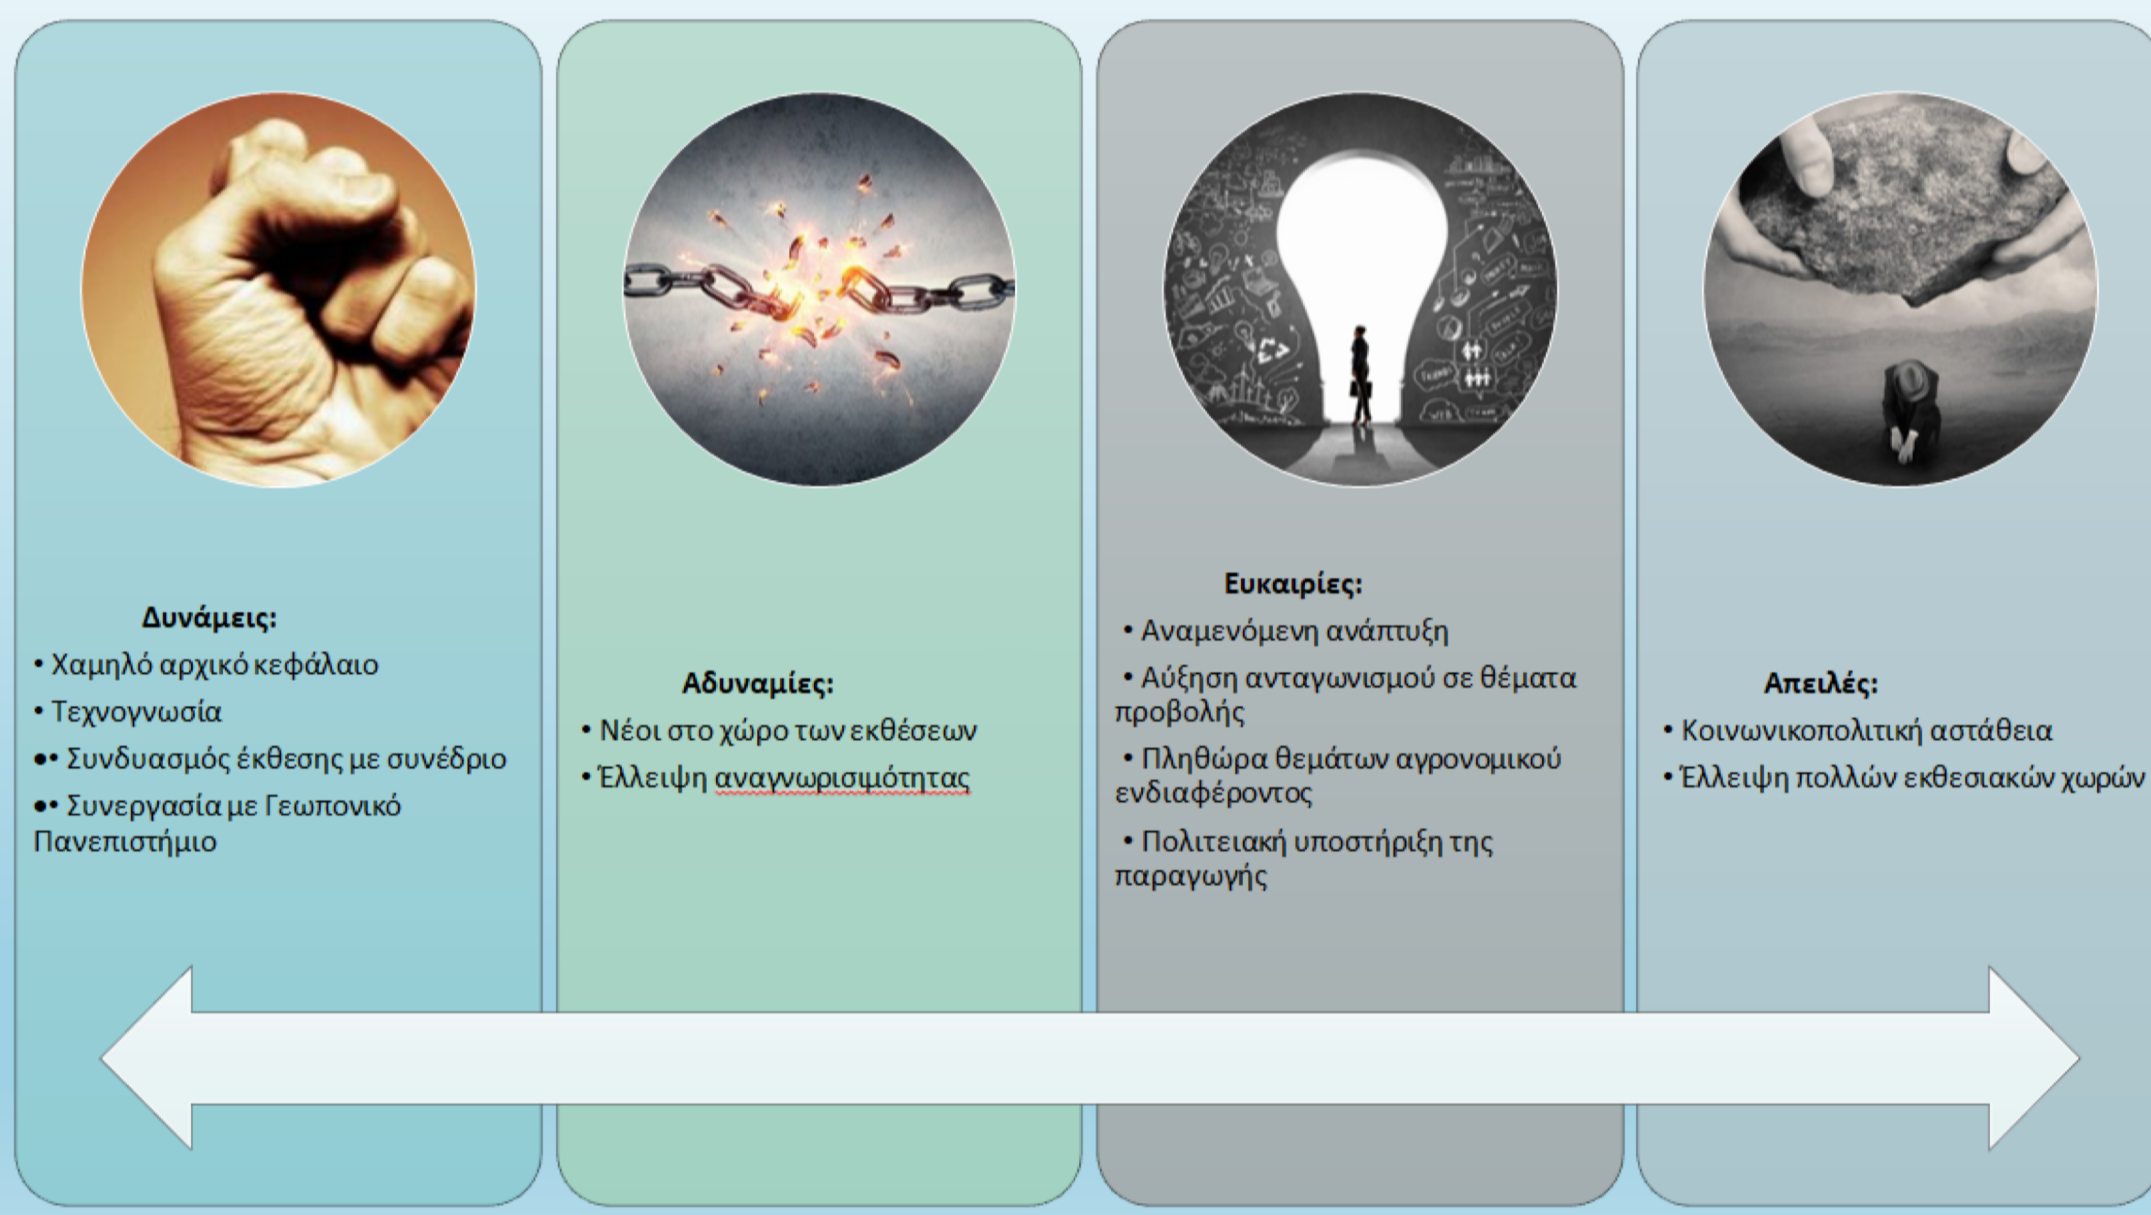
Δυνάμεις:
• Χαμηλό αρχικό κεφάλαιο
• Τεχνογνωσία
•• Συνδυασμός έκθεσης με συνέδριο
•• Συνεργασία με Γεωπονικό Πανεπιστήμιο

Αδυναμίες:
• Νέοι στο χώρο των εκθέσεων
• Έλλειψη αναγνωρισιμότητας

Ευκαιρίες:
• Αναμενόμενη ανάπτυξη
• Αύξηση ανταγωνισμού σε θέματα προβολής
• Πληθώρα θεμάτων αγρονομικού ενδιαφέροντος
• Πολιτειακή υποστήριξη της παραγωγής

Απειλές:
• Κοινωνικοπολιτική αστάθεια
• Έλλειψη πολλών εκθεσιακών χωρών